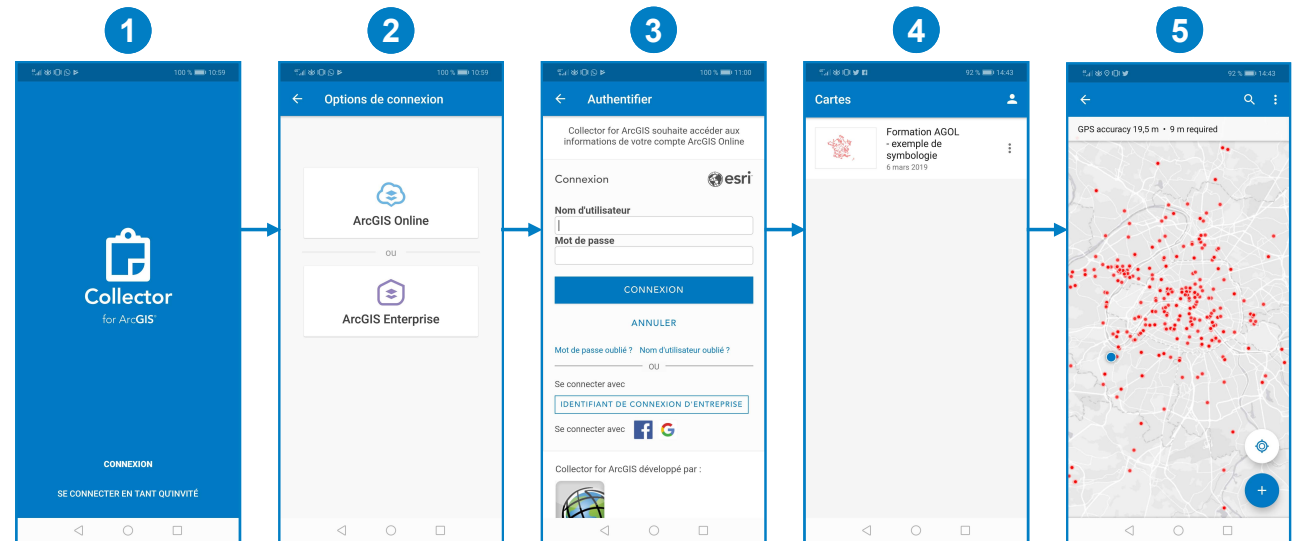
1

100 % 10:59

Collector
for ArcGIS

CONNEXION

SE CONNECTER EN TANT QU'INVITÉ

2

100 % 10:59

Options de connexion

ArcGIS Online

OU

ArcGIS Enterprise

3

100 % 11:00

Authentifier

Collector for ArcGIS souhaite accéder aux informations de votre compte ArcGIS Online

Connexion esri

Nom d'utilisateur

Mot de passe

CONNEXION

ANNULER

Mot de passe oublié ? Nom d'utilisateur oublié ?

OU

Se connecter avec

IDENTIFIANT DE CONNEXION D'ENTREPRISE

Se connecter avec

Collector for ArcGIS développé par :

4

92 % 14:43

Cartes

Formation AGOL - exemple de symbologie
6 mars 2019

5

92 % 14:43

GPS accuracy 19,5 m • 9 m required

+